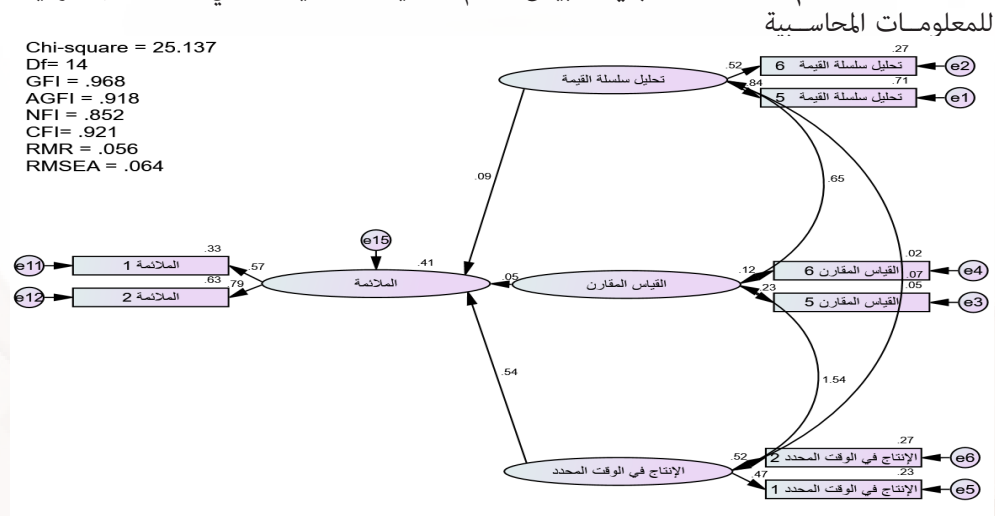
للمعلومـات المحاسـبية

Chi-square = 25.137
Df= 14
GFI = .968
AGFI = .918
NFI = .852
CFI= .921
RMR = .056
RMSEA = .064

تحليل سلسلة القيمة
.27
.52
تحليل سلسلة القيمة 6
e2
.71
.84
تحليل سلسلة القيمة 5
e1
.09
.65
e15
.41
.33
.57
e11
الملائمة 1
.63
.79
e12
الملائمة 2
الملائمة
.05
القياس المقارن
.02
.12
القياس المقارن 6
.07
e4
.05
.23
القياس المقارن 5
e3
.54
1.54
الإنتاج في الوقت المحدد
.27
.52
الإنتاج في الوقت المحدد 2
e6
.23
.47
الإنتاج في الوقت المحدد 1
e5